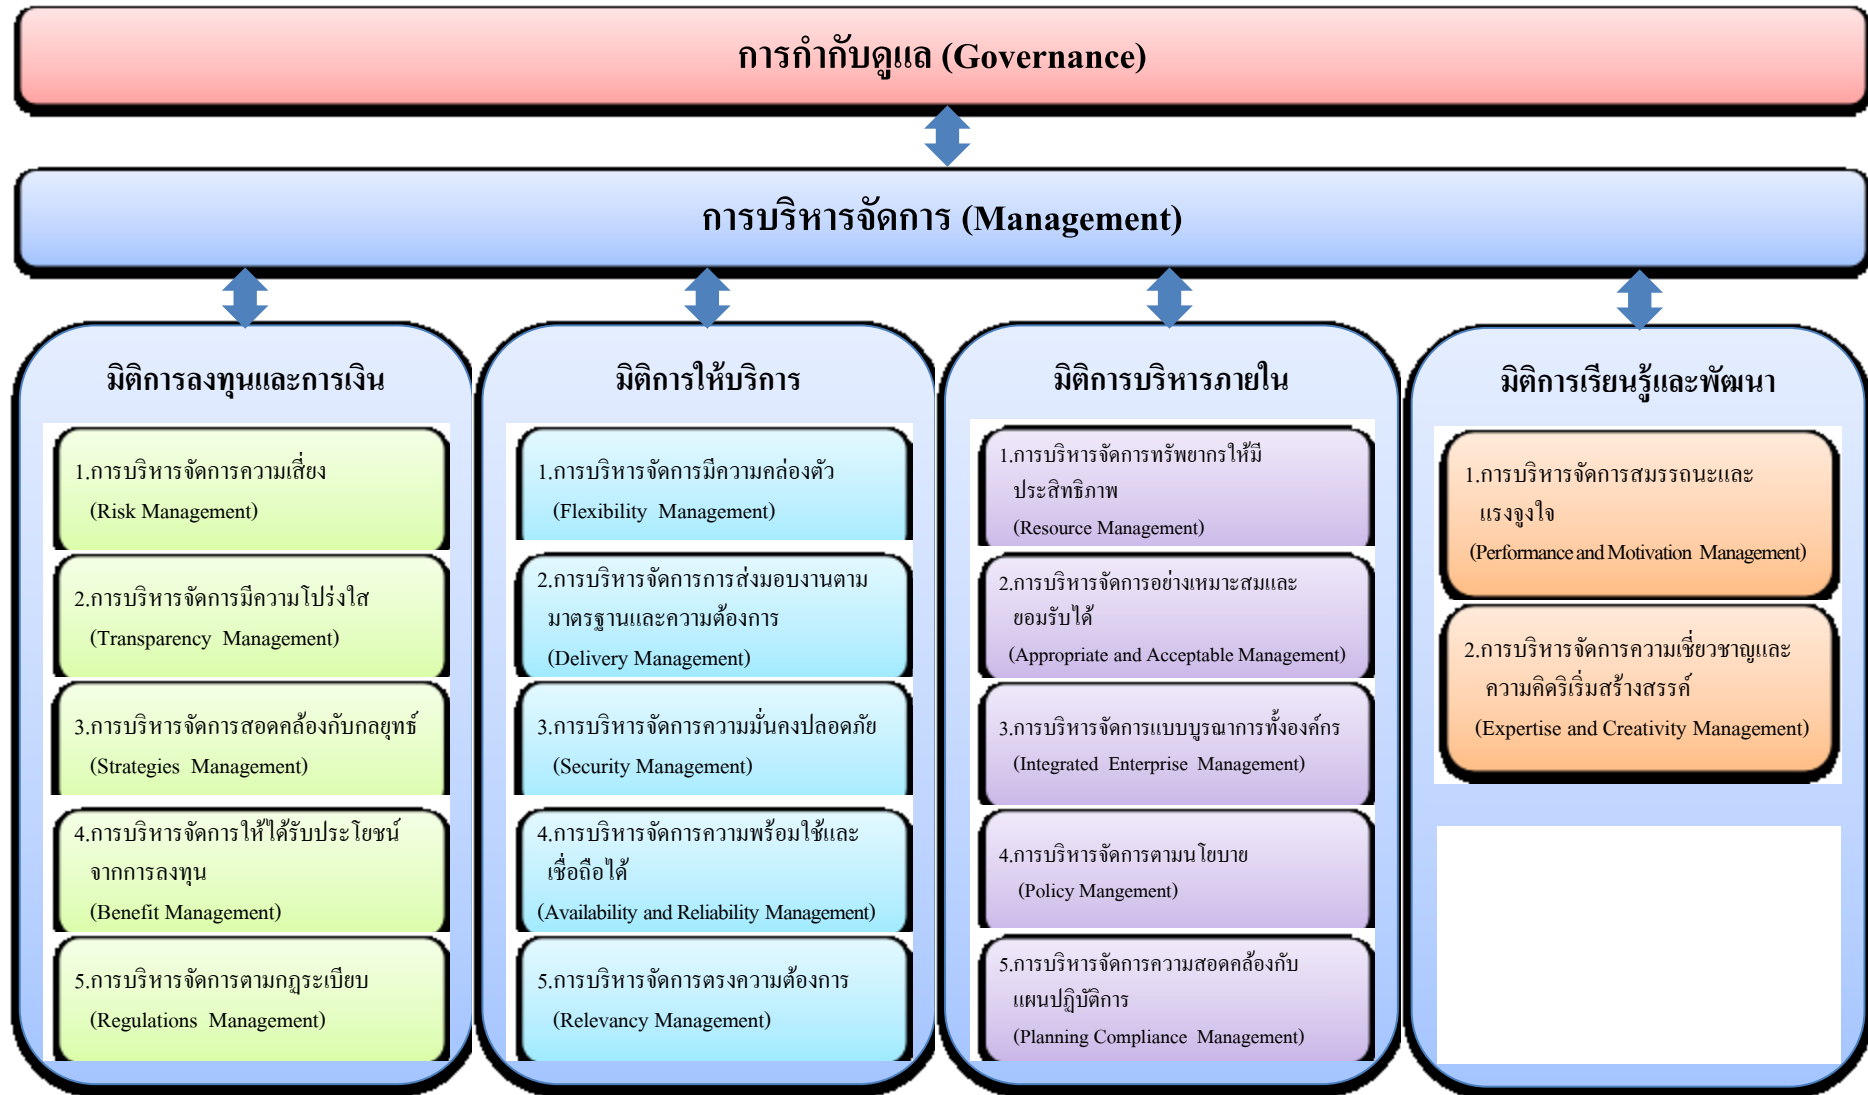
การกำกับดูแล (Governance)

การบริหารจัดการ (Management)

มิติการลงทุนและการเงิน

1.การบริหารจัดการความเสี่ยง (Risk Management)

2.การบริหารจัดการมีความโปร่งใส (Transparency Management)

3.การบริหารจัดการสอดคล้องกับกลยุทธ์ (Strategies Management)

4.การบริหารจัดการให้ได้รับประโยชน์จากการลงทุน (Benefit Management)

5.การบริหารจัดการตามกฎระเบียบ (Regulations Management)

มิติการให้บริการ

1.การบริหารจัดการมีความคล่องตัว (Flexibility Management)

2.การบริหารจัดการการส่งมอบงานตามมาตรฐานและความต้องการ (Delivery Management)

3.การบริหารจัดการความมั่นคงปลอดภัย (Security Management)

4.การบริหารจัดการความพร้อมใช้และเชื่อถือได้ (Availability and Reliability Management)

5.การบริหารจัดการตรงความต้องการ (Relevancy Management)

มิติการบริหารภายใน

1.การบริหารจัดการทรัพยากรให้มีประสิทธิภาพ (Resource Management)

2.การบริหารจัดการอย่างเหมาะสมและยอมรับได้ (Appropriate and Acceptable Management)

3.การบริหารจัดการแบบบูรณาการทั้งองค์กร (Integrated Enterprise Management)

4.การบริหารจัดการตามนโยบาย (Policy Mangement)

5.การบริหารจัดการความสอดคล้องกับแผนปฏิบัติการ (Planning Compliance Management)

มิติการเรียนรู้และพัฒนา

1.การบริหารจัดการสมรรถนะและแรงจูงใจ (Performance and Motivation Management)

2.การบริหารจัดการความเชี่ยวชาญและความคิดริเริ่มสร้างสรรค์ (Expertise and Creativity Management)